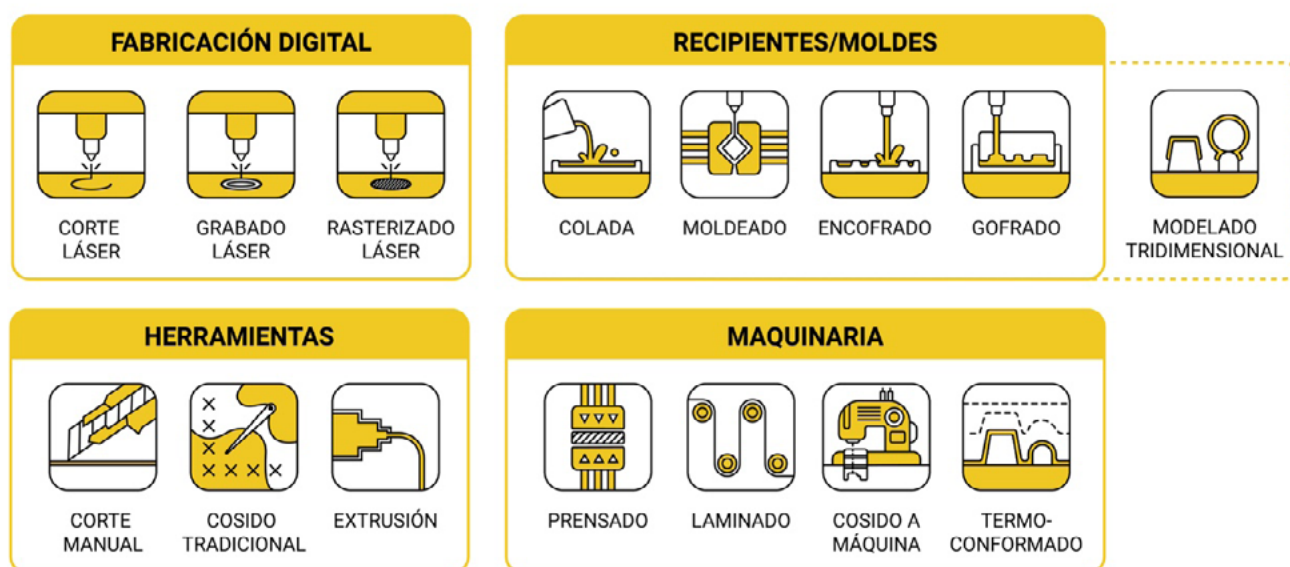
FABRICACIÓN DIGITAL

CORTE LÁSER

GRABADO LÁSER

RASTERIZADO LÁSER

RECIPIENTES/MOLDES

COLADA

MOLDEADO

ENCOFRADO

GOFRADO

MODELADO TRIDIMENSIONAL

HERRAMIENTAS

CORTE MANUAL

COSIDO TRADICIONAL

EXTRUSIÓN

MAQUINARIA

PRENSADO

LAMINADO

COSIDO A MÁQUINA

TERMOCONFORMADO